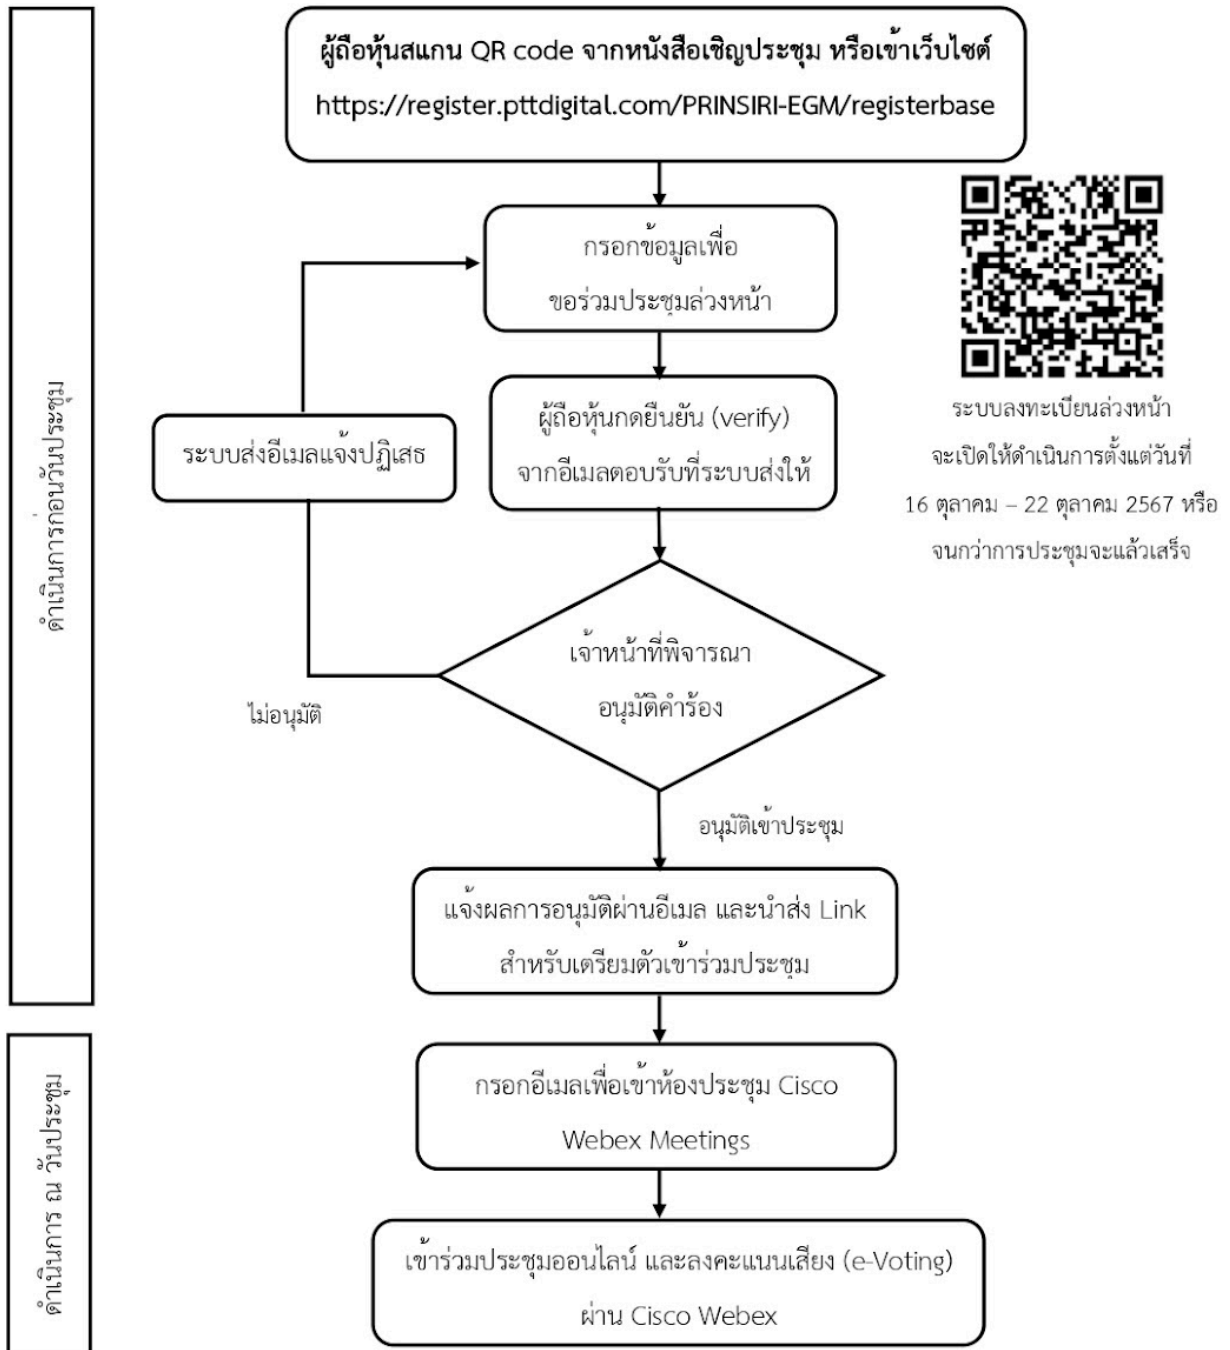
ดำเนินการก่อนวันประชุม

ผู้ถือหุ้นสแกน QR code จากหนังสือเชิญประชุม หรือเข้าเว็บไซต์ https://register.pttdigital.com/PRINSIRI-EGM/registerbase

กรอกข้อมูลเพื่อขอร่วมประชุมล่วงหน้า

ระบบลงทะเบียนล่วงหน้าจะเปิดให้ดำเนินการตั้งแต่วันที่ 16 ตุลาคม – 22 ตุลาคม 2567 หรือจนกว่าการประชุมจะแล้วเสร็จ

ระบบส่งอีเมลแจ้งปฏิเสธ

ผู้ถือหุ้นกดยืนยัน (verify) จากอีเมลตอบรับที่ระบบส่งให้

เจ้าหน้าที่พิจารณาอนุมัติคำร้อง

ไม่อนุมัติ

อนุมัติเข้าประชุม

แจ้งผลการอนุมัติผ่านอีเมล และนำส่ง Link สำหรับเตรียมตัวเข้าร่วมประชุม

ดำเนินการ ณ วันประชุม

กรอกอีเมลเพื่อเข้าห้องประชุม Cisco Webex Meetings

เข้าร่วมประชุมออนไลน์ และลงคะแนนเสียง (e-Voting) ผ่าน Cisco Webex